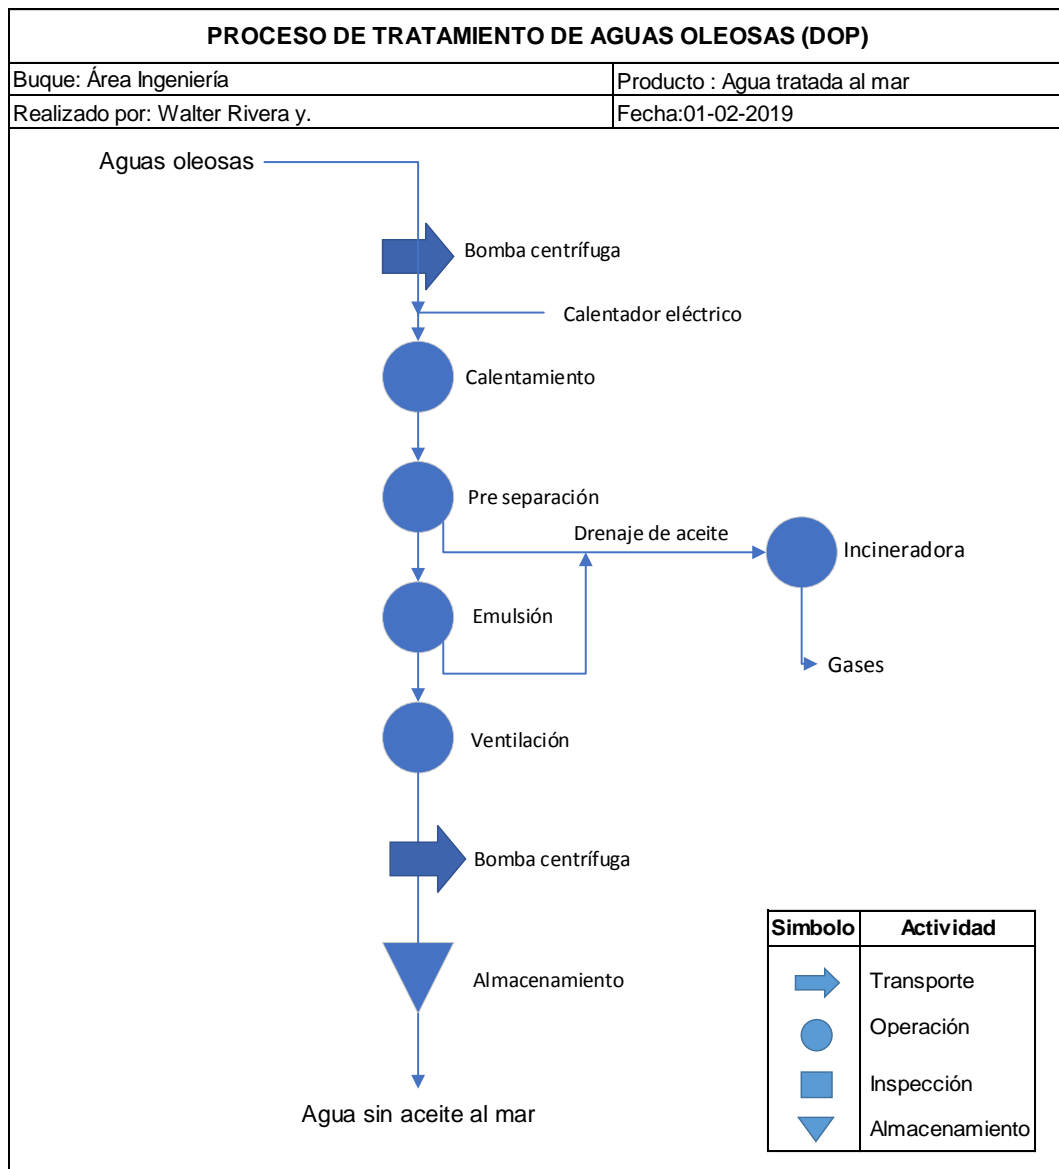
PROCESO DE TRATAMIENTO DE AGUAS OLEOSAS (DOP)

| Buque: Área Ingeniería | Producto : Agua tratada al mar |
|---|---|
| Realizado por: Walter Rivera y. | Fecha:01-02-2019 |

Aguas oleosas

Bomba centrífuga

Calentador eléctrico

Calentamiento

Pre separación

Drenaje de aceite

Incineradora

Emulsión

Gases

Ventilación

Bomba centrífuga

Almacenamiento

Agua sin aceite al mar

| Simbolo | Actividad |
|---|---|
| | Transporte |
| | Operación |
| | Inspección |
| | Almacenamiento |